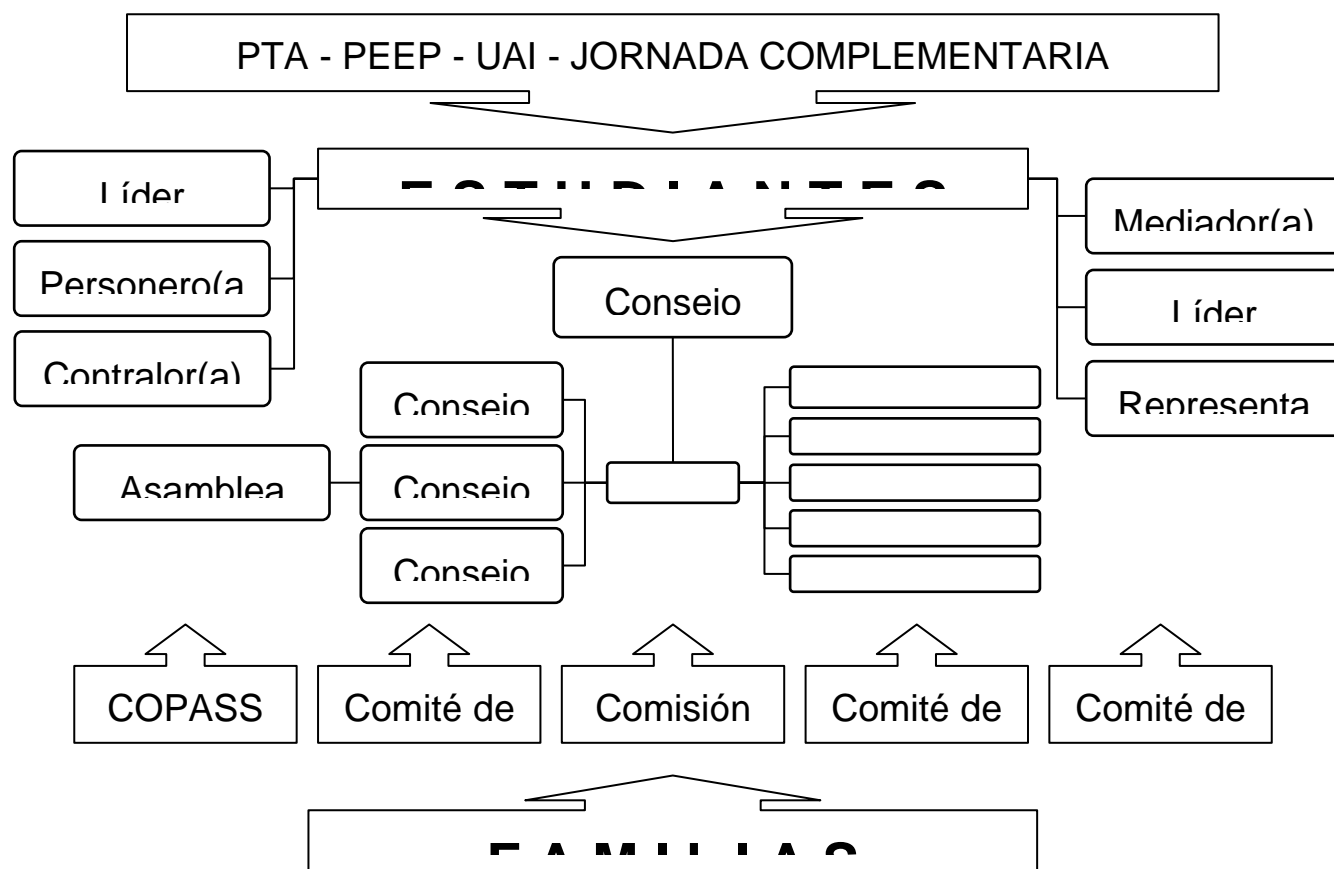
PTA - PEEP - UAI - JORNADA COMPLEMENTARIA

Líder
Personero(a
Contralor(a)

E S T U D I A N T E S

Mediador(a)
Líder
Representa

Conseio

Conseio
Asamblea
Conseio
Conseio

COPASS
Comité de
Comisión
Comité de
Comité de

F A M I L I A S